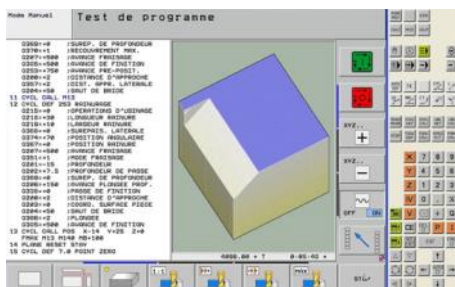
Mode Manuel
Test de programme

Q359=+0 ;SUREP. DE PROFONDEUR
Q370=+1 ;RECOUVREMENT MAX.
Q207=+500 ;AVANCE FRAISAGE
Q385=+500 ;AVANCE DE FINITION
Q253=+750 ;AVANCE PRE-POSIT.
Q200=+2 ;DISTANCE D'APPROCHE
Q203=+0 ;COORD. SURFACE PIECE
Q204=+50 ;SAUT DE BRIDE
11 CYCL CALL M13
12 CYCL DEF 253 RAINURAGE
Q215=+0 ;OPERATIONS D'USINAGE
Q218=+30 ;LONGUEUR RAINURE
Q219=+10 ;LARGEUR RAINURE
Q368=+0 ;SUREPAIS. LATERALE
Q374=+90 ;POSITION ANGULAIRE
Q367=+0 ;POSITION RAINURE
Q207=+500 ;AVANCE FRAISAGE
Q351=+1 ;MODE FRAISAGE
Q201=-15 ;PROFONDEUR
Q202=+7.5 ;PROFONDEUR DE PASSE
Q369=+0 ;SUREP. DE PROFONDEUR
Q206=+150 ;AVANCE PLONGEE PROF.
Q338=+0 ;PASSE DE FINITION
Q200=+2 ;DISTANCE D'APPROCHE
Q203=+0 ;COORD. SURFACE PIECE
Q204=+50 ;SAUT DE BRIDE
Q366=+2 ;PLONGEE
Q385=+500 ;AVANCE DE FINITION
13 CYCL CALL POS X+15 Y+25 Z+0
FMAX M13 M99 M8=100
14 PLANE RESET STAY
15 CYCL DEF 7.0 POINT ZERO

XYZ..
+
XYZ..
−
OFF ON
STOP